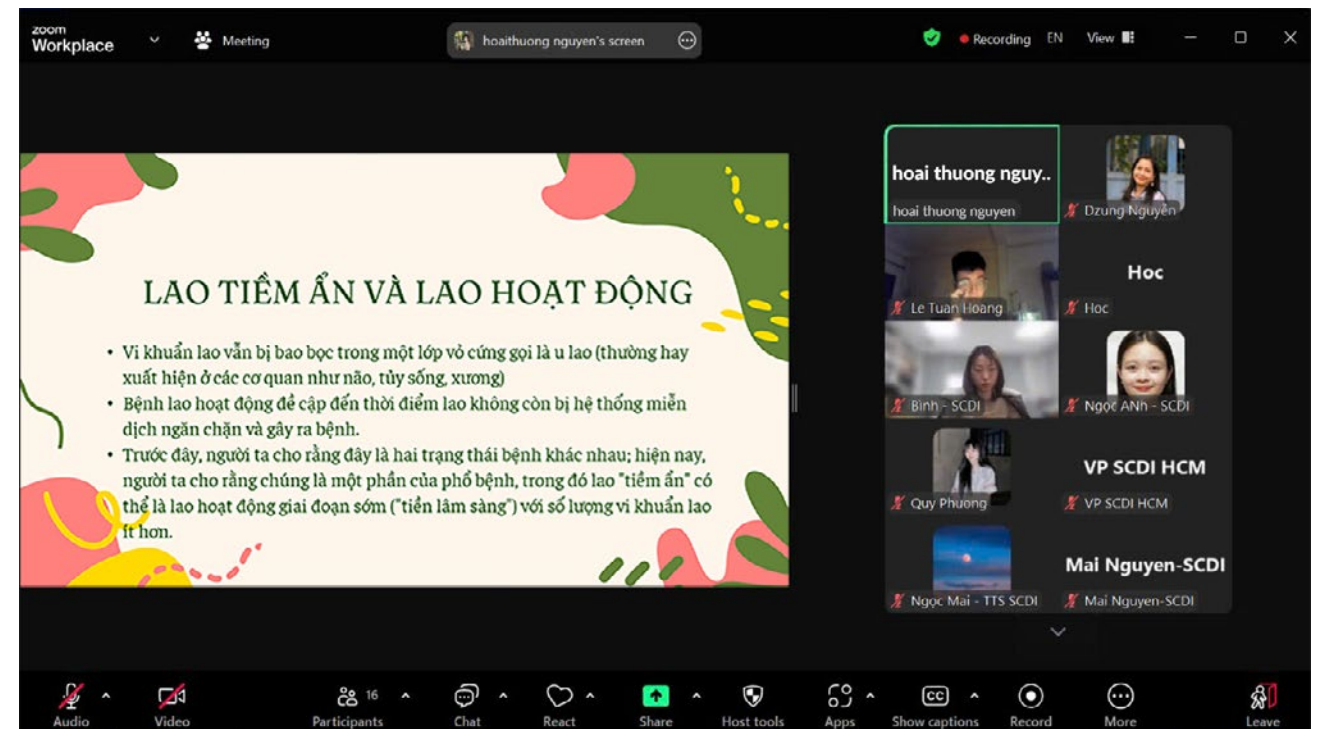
zoom Workplace

Meeting

hoaithuong nguyen's screen

Recording EN View

LAO TIỀM ẨN VÀ LAO HOẠT ĐỘNG

• Vi khuẩn lao vẫn bị bao bọc trong một lớp vỏ cứng gọi là u lao (thường hay xuất hiện ở các cơ quan như não, tủy sống, xương)
• Bệnh lao hoạt động đề cập đến thời điểm lao không còn bị hệ thống miễn dịch ngăn chặn và gây ra bệnh.
• Trước đây, người ta cho rằng đây là hai trạng thái bệnh khác nhau; hiện nay, người ta cho rằng chúng là một phần của phổ bệnh, trong đó lao "tiềm ẩn" có thể là lao hoạt động giai đoạn sớm ("tiền lâm sàng") với số lượng vi khuẩn lao ít hơn.

hoai thuong nguy..
hoai thuong nguyen
Dzung Nguyen
Le Tuan Hoang
Hoc
Hoc
Binh - SCDI
Ngọc ANh - SCDI
Quy Phuong
VP SCDI HCM
VP SCDI HCM
Ngọc Mai - TTS SCDI
Mai Nguyen-SCDI
Mai Nguyen-SCDI

Audio Video Participants 16 Chat React Share Host tools Apps Show captions Record More Leave